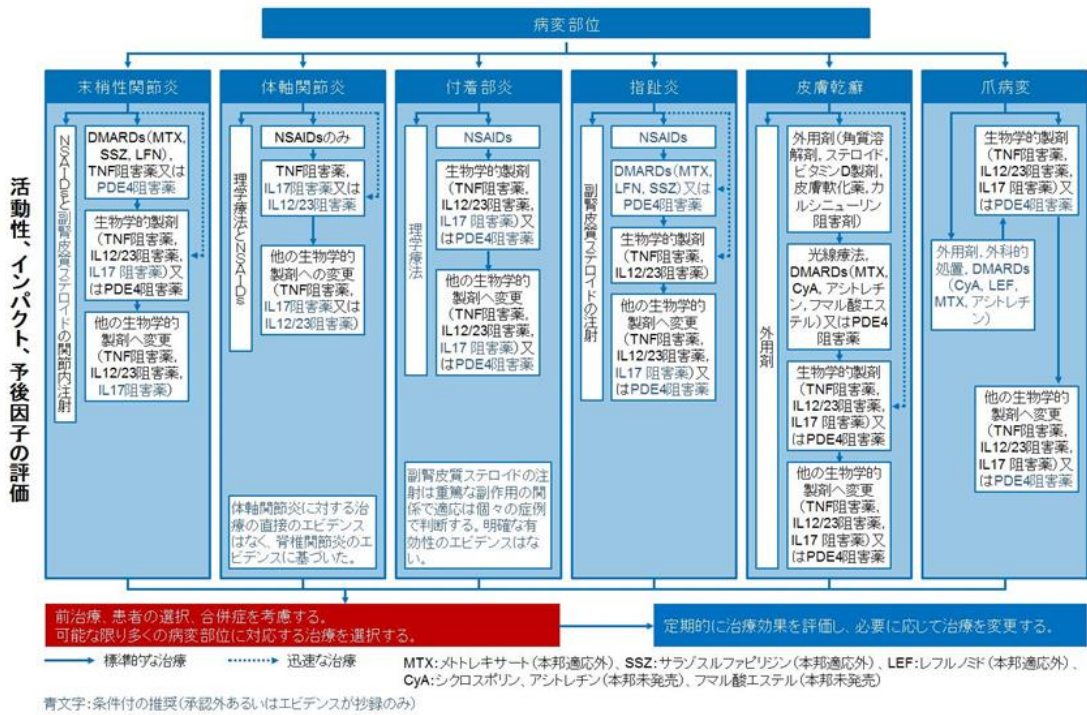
病変部位

活動性、インパクト、予後因子の評価

末梢性関節炎

NSAIDsと副腎皮質ステロイドの関節内注射

DMARDs（MTX, SSZ, LFN），TNF阻害薬又はPDE4阻害薬

生物学的製剤（TNF阻害薬, IL12/23阻害薬, IL17 阻害薬）又はPDE4阻害薬

他の生物学的製剤へ変更（TNF阻害薬, IL12/23阻害薬, IL17阻害薬）

体軸関節炎

理学療法とNSAIDs

NSAIDsのみ

TNF阻害薬, IL17阻害薬又はIL12/23阻害薬

他の生物学的製剤への変更（TNF阻害薬, IL17阻害薬又はIL12/23阻害薬）

体軸関節炎に対する治療の直接のエビデンスはなく、脊椎関節炎のエビデンスに基づいた。

付着部炎

理学療法

NSAIDs

生物学的製剤（TNF阻害薬, IL12/23阻害薬, IL17 阻害薬）又はPDE4阻害薬

他の生物学的製剤へ変更（TNF阻害薬, IL12/23阻害薬, IL17 阻害薬）又はPDE4阻害薬

副腎皮質ステロイドの注射は重篤な副作用の関係で適応は個々の症例で判断する。明確な有効性のエビデンスはない。

指趾炎

副腎皮質ステロイドの注射

NSAIDs

DMARDs（MTX, LFN, SSZ）又はPDE4阻害薬

生物学的製剤（TNF阻害薬, IL12/23阻害薬）

他の生物学的製剤へ変更（TNF阻害薬, IL12/23阻害薬, IL17 阻害薬）又はPDE4阻害薬

皮膚乾癬

外用剤

外用剤（角質溶解剤, ステロイド, ビタミンD製剤, 皮膚軟化薬, カルシニューリン阻害剤）

光線療法, DMARDs（MTX, CyA, アシトレチン, フマル酸エステル）又はPDE4阻害薬

生物学的製剤（TNF阻害薬, IL12/23阻害薬, IL17 阻害薬）又はPDE4阻害薬

他の生物学的製剤へ変更（TNF阻害薬, IL12/23阻害薬, IL17 阻害薬）又はPDE4阻害薬

爪病変

生物学的製剤（TNF阻害薬, IL12/23阻害薬, IL17 阻害薬）又はPDE4阻害薬

外用剤, 外科的処置, DMARDs（CyA, LEF, MTX, アシトレチン）

他の生物学的製剤へ変更（TNF阻害薬, IL12/23阻害薬, IL17 阻害薬）又はPDE4阻害薬

前治療、患者の選択、合併症を考慮する。
可能な限り多くの病変部位に対応する治療を選択する。

定期的に治療効果を評価し、必要に応じて治療を変更する。

標準的な治療　迅速な治療

MTX: メトトレキサート（本邦適応外）、SSZ: サラゾスルファピリジン（本邦適応外）、LEF: レフルノミド（本邦適応外）、CyA: シクロスポリン、アシトレチン（本邦未発売）、フマル酸エステル（本邦未発売）

青文字：条件付の推奨（承認外あるいはエビデンスが抄録のみ）